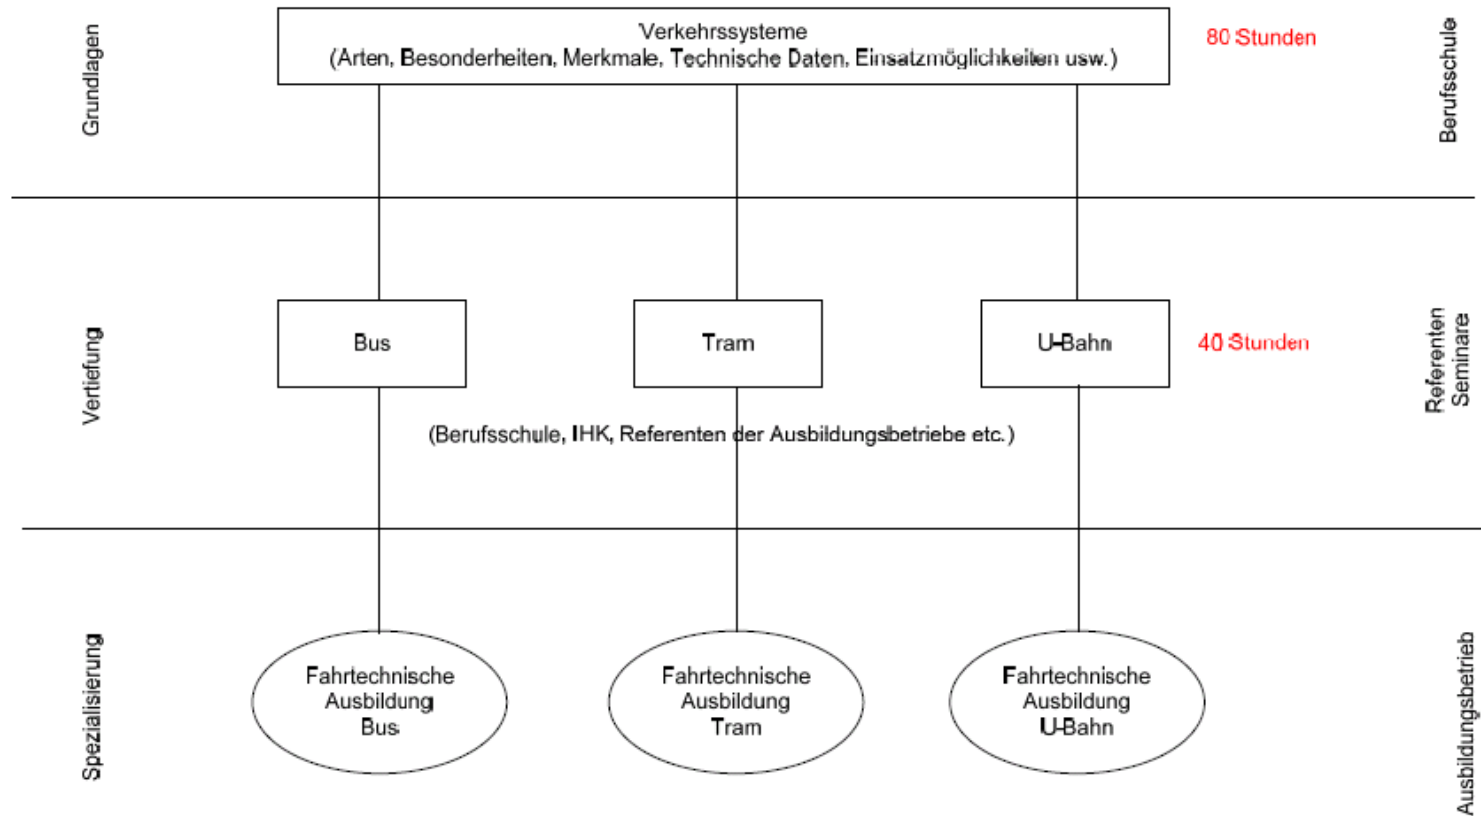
Grundlagen

Verkehrssysteme
(Arten, Besonderheiten, Merkmale, Technische Daten, Einsatzmöglichkeiten usw.)

80 Stunden

Berufsschule

Vertiefung

Bus

Tram

U-Bahn

40 Stunden

Referenten Seminare

(Berufsschule, IHK, Referenten der Ausbildungsbetriebe etc.)

Spezialisierung

Fahrtechnische Ausbildung Bus

Fahrtechnische Ausbildung Tram

Fahrtechnische Ausbildung U-Bahn

Ausbildungsbetrieb